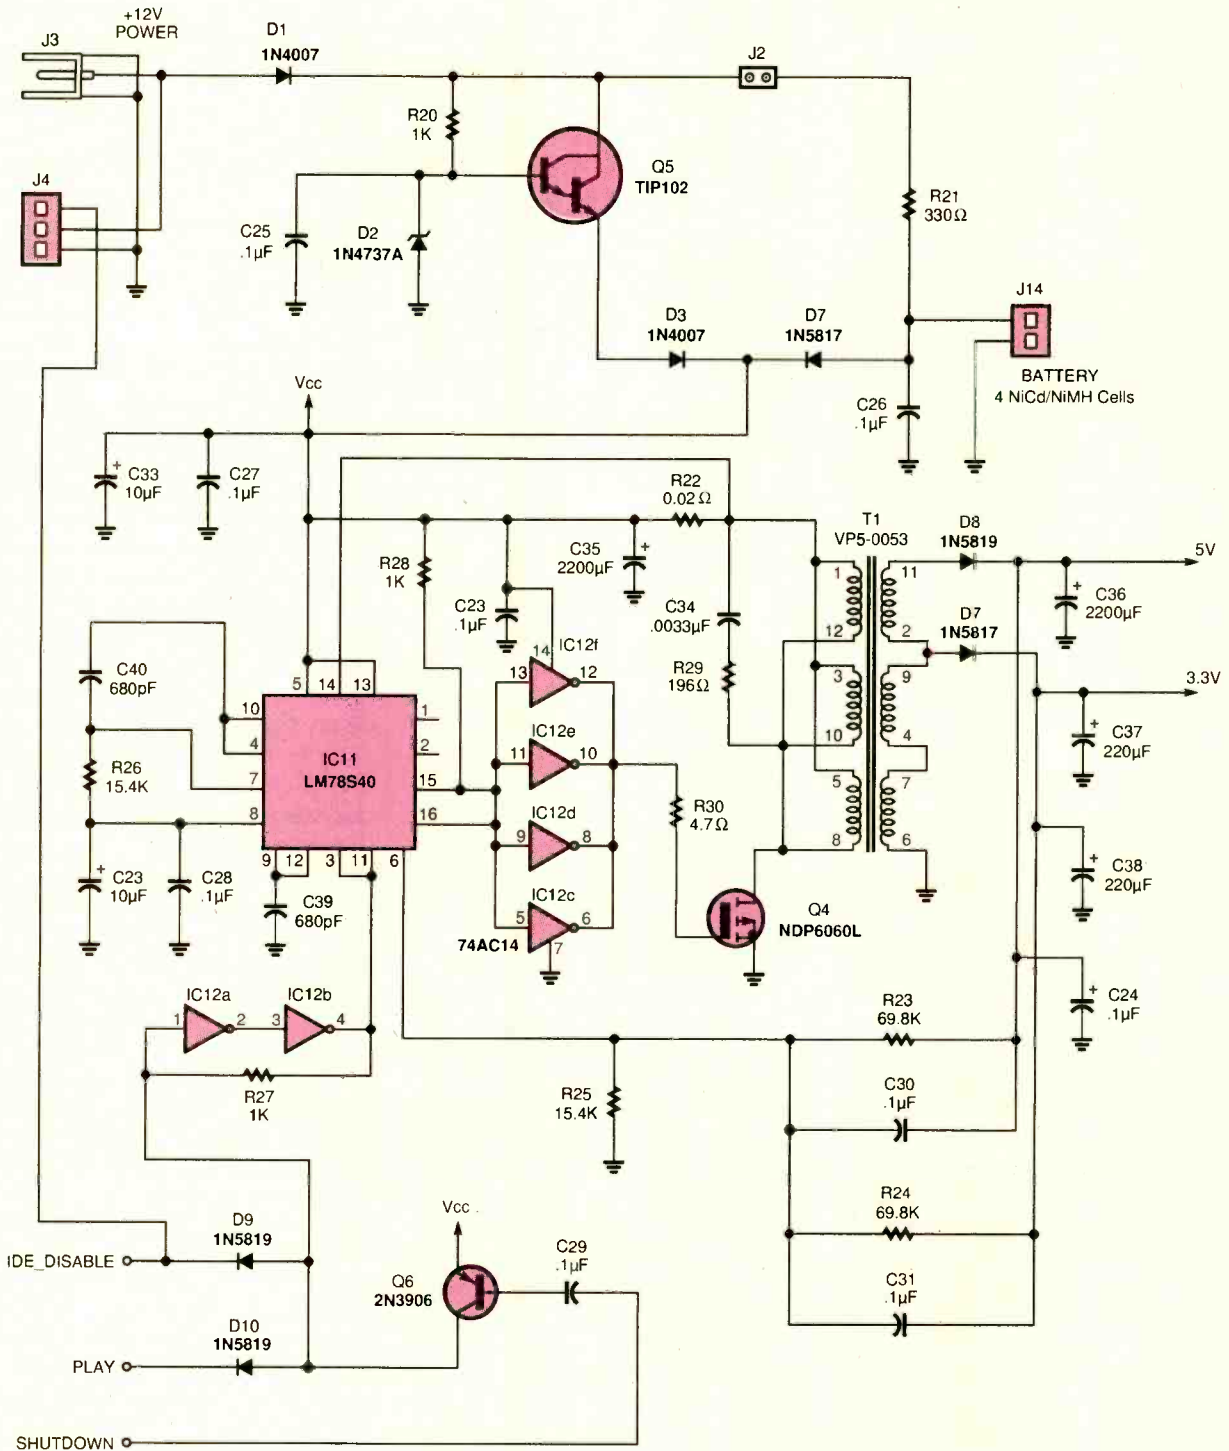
J3
+12V
POWER
D1
1N4007
J2
R20
1K
Q5
TIP102
J4
R21
330Ω
C25
.1µF
D2
1N4737A
D3
1N4007
D7
1N5817
J14
BATTERY
4 NiCd/NiMH Cells
Vcc
C26
.1µF
C33
10µF
C27
.1µF
R22
0.02Ω
T1
VP5-0053
D8
1N5819
5V
R28
1K
C35
2200µF
C36
2200µF
C23
.1µF
C34
.0033µF
D7
1N5817
14
IC12f
1
11
C40
680pF
13
12
12
2
3.3V
10
R29
196Ω
3
9
1
C37
220µF
4
IC11
LM78S40
IC12e
2
R26
15.4K
7
11
10
10
4
15
16
R30
4.7Ω
5
7
IC12d
8
9
8
C38
220µF
8
8
6
C23
10µF
C28
.1µF
9
12
3
11
6
IC12c
5
6
C39
680pF
74AC14
7
Q4
NDP6060L
C24
.1µF
IC12a
IC12b
R23
69.8K
1
2
3
4
R27
1K
C30
.1µF
R25
15.4K
R24
69.8K
D9
1N5819
Vcc
C29
.1µF
IDE_DISABLE
Q6
2N3906
C31
.1µF
D10
1N5819
PLAY
SHUTDOWN
5
14
13